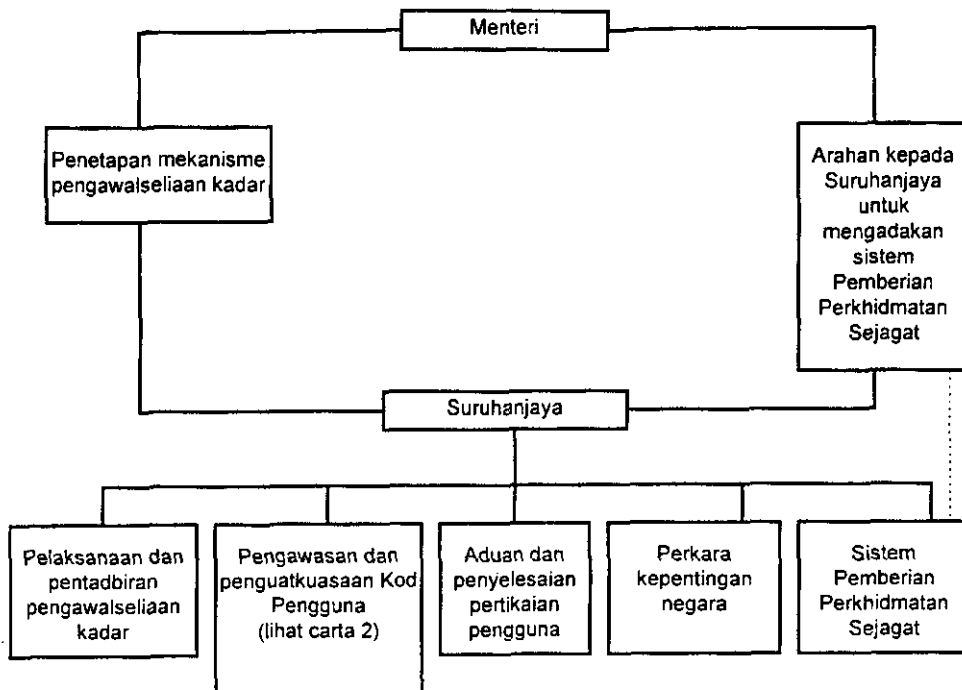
Menteri

Penetapan mekanisme pengawalseliaan kadar

Arahan kepada Suruhanjaya untuk mengadakan sistem Pemberian Perkhidmatan Sejagat

Suruhanjaya

Pelaksanaan dan pentadbiran pengawalseliaan kadar

Pengawasan dan penguatkuasaan Kod Pengguna (lihat carta 2)

Aduan dan penyelesaian pertikaian pengguna

Perkara kepentingan negara

Sistem Pemberian Perkhidmatan Sejagat